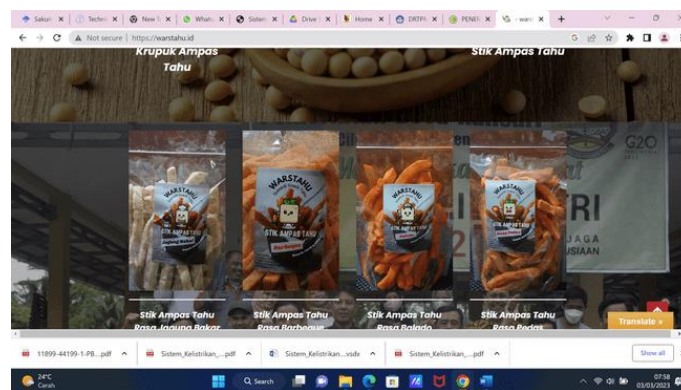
Sakur | Tecfe | New | Whats | Sister | Drive | Home | DRTPI | PENE | ware

Not secure | https://warstahu.id

Krupuk Ampas Tahu

Stik Ampas Tahu

WARSTAHU

STIK AMPAS TAHU

WARSTAHU

STIK AMPAS TAHU

WARSTAHU

WARSTAHU

G20

RI

Stik Ampas Tahu Rasa Jagung Bakar

Stik Ampas Tahu Rasa Barbeque

Stik Ampas Tahu Rasa Balado

Stik Ampas Tahu Rasa Pedas

Translate »

11899-44199-1-PB....pdf

Sistem_Kelistrikan_....pdf

Sistem_Kelistrikan....vsdx

Sistem_Kelistrikan_....pdf

Show all

24°C Cerah

Search

07:58 03/03/2023